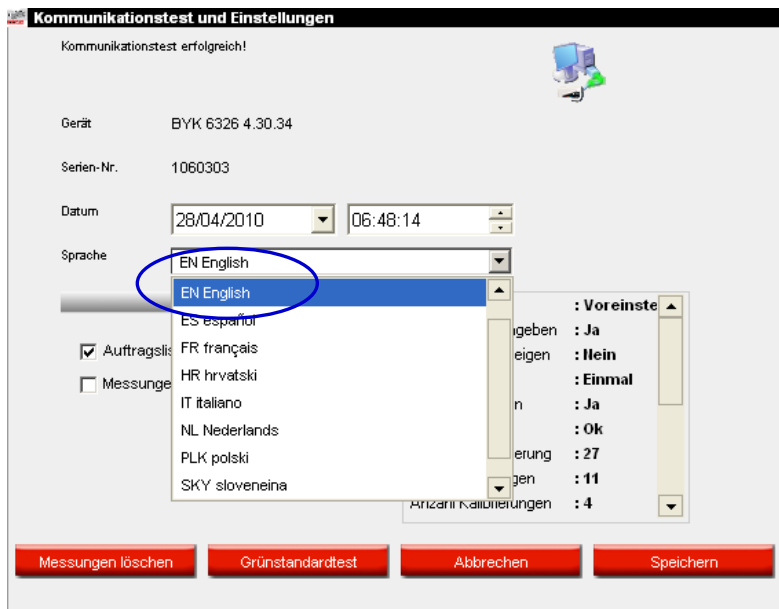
Kommunikationstest und Einstellungen

Kommunikationstest erfolgreich!

Gerät BYK 6326 4.30.34

Serien-Nr. 1060303

Datum 28/04/2010 06:48:14

Sprache EN English

EN English
ES español
FR français
HR hrvatski
IT italiano
NL Nederlands
PLK polski
SKY sloveneina

Auftragslis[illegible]
Messunge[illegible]

: Voreinste
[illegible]geben : Ja
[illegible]eigen : Nein
: Einmal
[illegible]n : Ja
: Ok
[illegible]erung : 27
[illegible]gen : 11
Anzahl Kalibrierungen : 4

Messungen löschen
Grünstandardtest
Abbrechen
Speichern